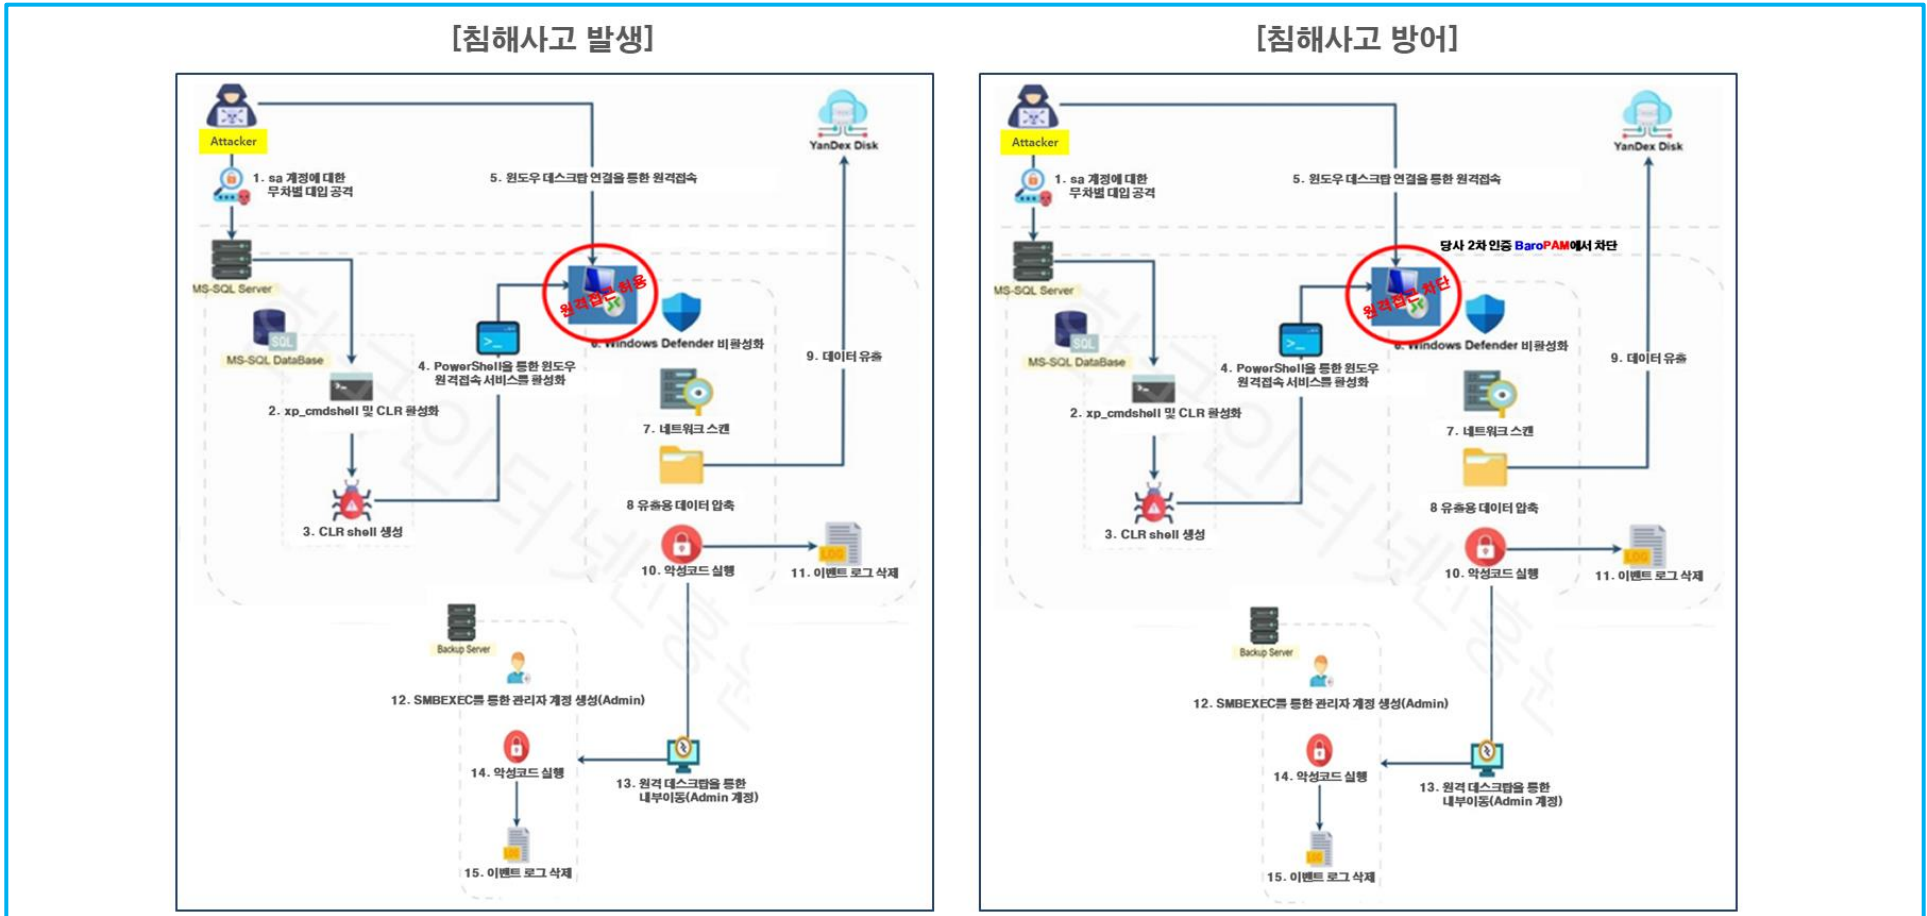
[침해사고 발생]

Attacker

YanDex Disk

1. sa 계정에 대한 무차별 대입 공격

5. 윈도우 데스크탑 연결을 통한 원격접속

MS-SQL Server

원격접근 허용

6. Windows Defender 비활성화

MS-SQL DataBase

4. PowerShell을 통한 윈도우 원격접속 서비스를 활성화

9. 데이터 유출

2. xp_cmdshell 및 CLR 활성화

7. 네트워크 스캔

8 유출용 데이터 압축

3. CLR shell 생성

LOG

10. 악성코드 실행

11. 이벤트 로그 삭제

Backup Server

12. SMBEXEC를 통한 관리자 계정 생성(Admin)

14. 악성코드 실행

13. 원격 데스크탑을 통한 내부이동(Admin 계정)

15. 이벤트 로그 삭제

[침해사고 방어]

Attacker

YanDex Disk

1. sa 계정에 대한 무차별 대입 공격

5. 윈도우 데스크탑 연결을 통한 원격접속

당사 2차 인증 BaroPAM에서 차단

MS-SQL Server

원격접근 차단

6. Windows Defender 비활성화

MS-SQL DataBase

4. PowerShell을 통한 윈도우 원격접속 서비스를 활성화

9. 데이터 유출

2. xp_cmdshell 및 CLR 활성화

7. 네트워크 스캔

8 유출용 데이터 압축

3. CLR shell 생성

LOG

10. 악성코드 실행

11. 이벤트 로그 삭제

Backup Server

12. SMBEXEC를 통한 관리자 계정 생성(Admin)

14. 악성코드 실행

13. 원격 데스크탑을 통한 내부이동(Admin 계정)

15. 이벤트 로그 삭제